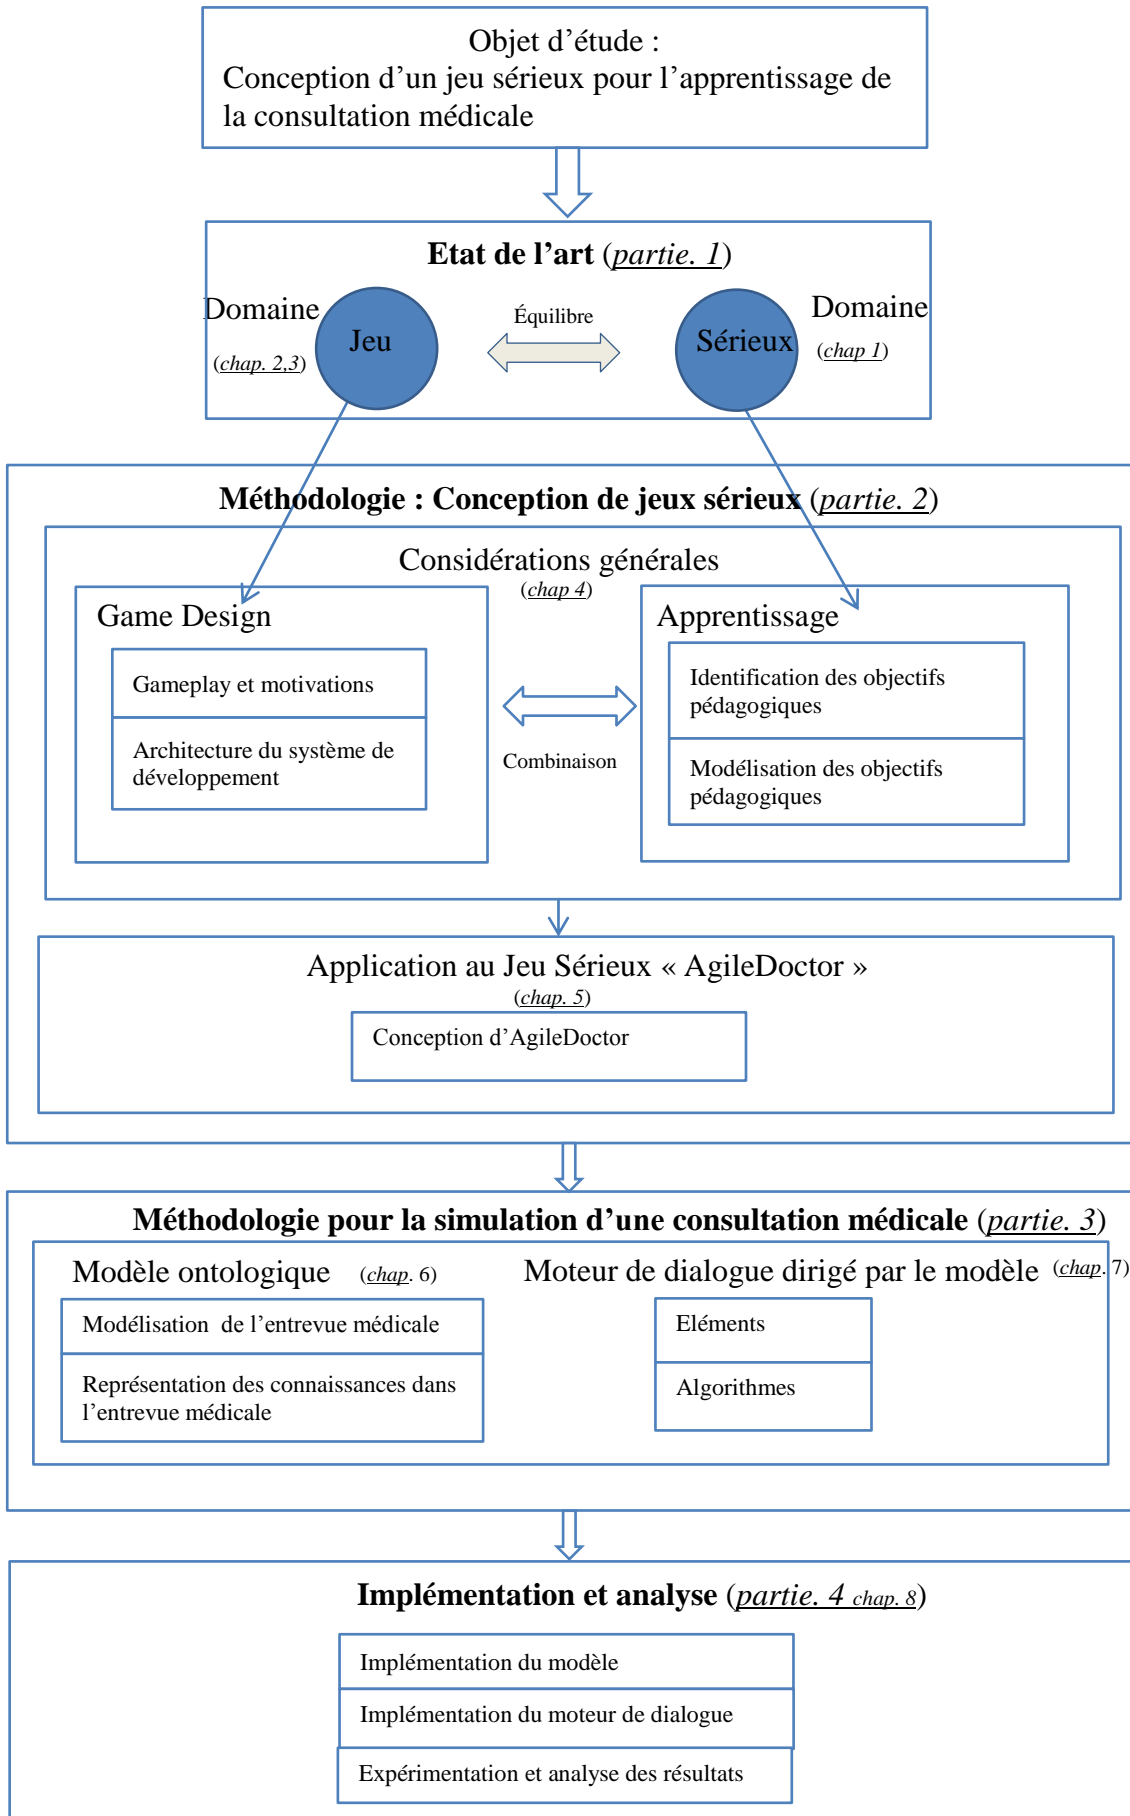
Objet d'étude :
Conception d'un jeu sérieux pour l'apprentissage de la consultation médicale

**Etat de l'art** (partie. 1)

Domaine
(chap. 2,3)

Jeu

Équilibre

Sérieux

Domaine
(chap 1)

**Méthodologie : Conception de jeux sérieux** (partie. 2)

Considérations générales
(chap 4)

Game Design

Gameplay et motivations

Architecture du système de développement

Combinaison

Apprentissage

Identification des objectifs pédagogiques

Modélisation des objectifs pédagogiques

Application au Jeu Sérieux « AgileDoctor »
(chap. 5)

Conception d'AgileDoctor

**Méthodologie pour la simulation d'une consultation médicale** (partie. 3)

Modèle ontologique (chap. 6)

Modélisation de l'entrevue médicale

Représentation des connaissances dans l'entrevue médicale

Moteur de dialogue dirigé par le modèle (chap. 7)

Eléments

Algorithmes

**Implémentation et analyse** (partie. 4 chap. 8)

Implémentation du modèle

Implémentation du moteur de dialogue

Expérimentation et analyse des résultats